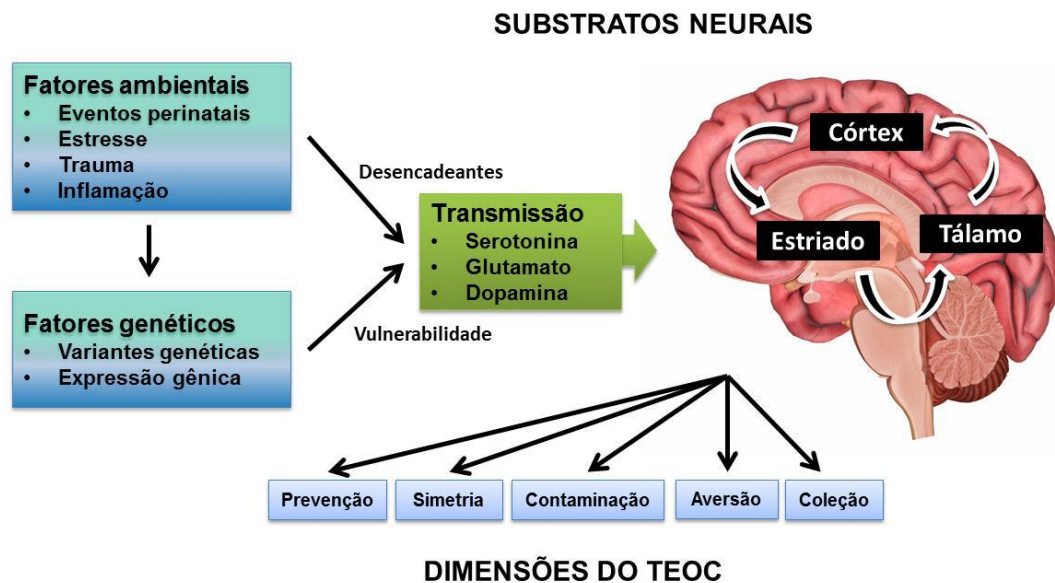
SUBSTRATOS NEURAIS

Fatores ambientais
- Eventos perinatais
- Estresse
- Trauma
- Inflamação

Fatores genéticos
- Variantes genéticas
- Expressão gênica

Desencadeantes

Vulnerabilidade

Transmissão
- Serotonina
- Glutamato
- Dopamina

Córtex

Estriado

Tálamo

Prevenção

Simetria

Contaminação

Aversão

Coleção

DIMENSÕES DO TEOC